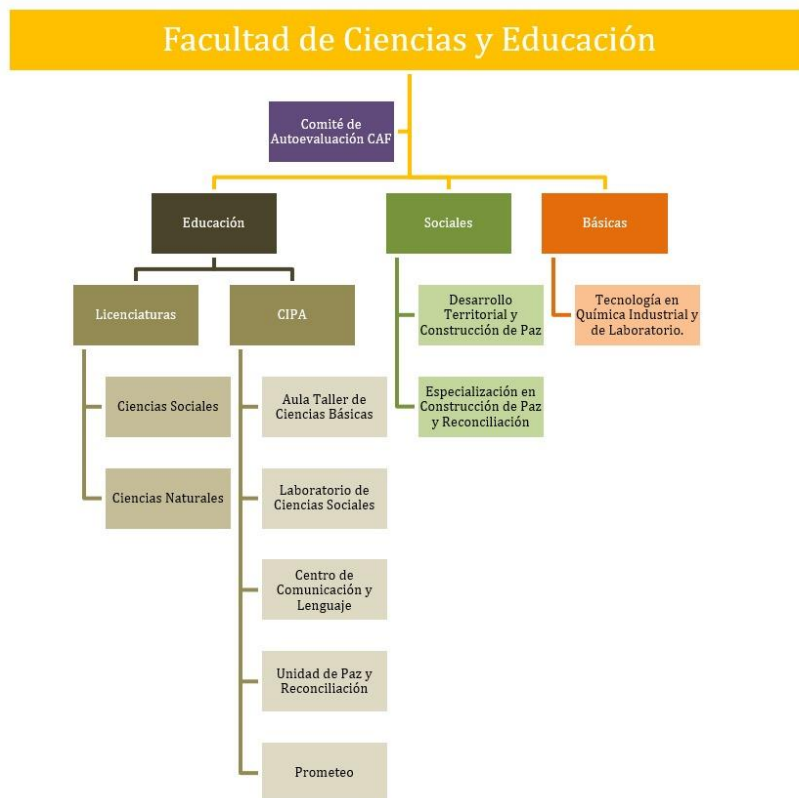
Facultad de Ciencias y Educación

Comité de Autoevaluación CAF

Educación

Sociales

Básicas

Licenciaturas

CIPA

Ciencias Sociales

Ciencias Naturales

Aula Taller de Ciencias Básicas

Laboratorio de Ciencias Sociales

Centro de Comunicación y Lenguaje

Unidad de Paz y Reconciliación

Prometeo

Desarrollo Territorial y Construcción de Paz

Especialización en Construcción de Paz y Reconciliación

Tecnología en Química Industrial y de Laboratorio.